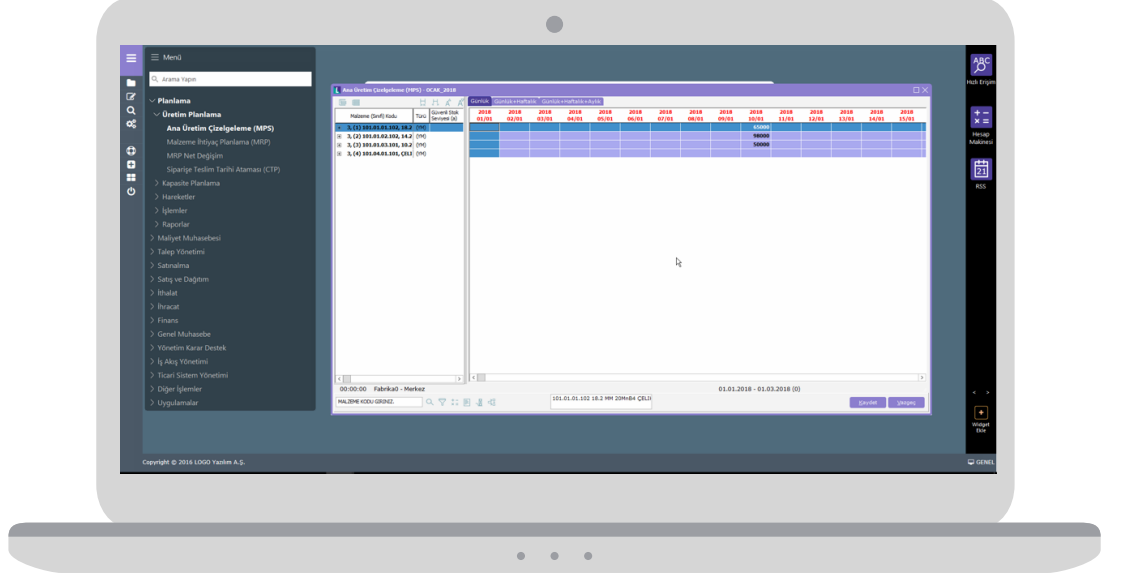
Menü

Arama Yapın

Planlama
Üretim Planlama
Ana Üretim Çizelgeleme (MPS)
Malzeme İhtiyaç Planlama (MRP)
MRP Net Değişim
Siparişe Teslim Tarihi Ataması (CTP)
Kapasite Planlama
Hareketler
İşlemler
Raporlar
Maliyet Muhasebesi
Talep Yönetimi
Satınalma
Satış ve Dağıtım
İthalat
İhracat
Finans
Genel Muhasebe
Yönetim Karar Destek
İş Akış Yönetimi
Ticari Sistem Yönetimi
Diğer İşlemler
Uygulamalar

Ana Üretim Çizelgeleme (MPS) - OCAK_2018

Günlük | Günlük+Haftalık | Günlük+Haftalık+Aylık

| Malzeme (Sınıf) Kodu | Türü | Güvenli Stok Seviyesi (a) |
|---|---|---|
| 1, (1) 101.01.01.102, 18.2 | (MM) | |
| 1, (2) 101.01.02.102, 14.2 | (MM) | |
| 1, (3) 101.01.03.101, 10.2 | (MM) | |
| 1, (4) 101.04.01.101, ÇELİ | (MM) | |

| 2018 01/01 | 2018 02/01 | 2018 03/01 | 2018 04/01 | 2018 05/01 | 2018 06/01 | 2018 07/01 | 2018 08/01 | 2018 09/01 | 2018 10/01 | 2018 11/01 | 2018 12/01 | 2018 13/01 | 2018 14/01 | 2018 15/01 |
|---|---|---|---|---|---|---|---|---|---|---|---|---|---|---|
| | | | | | | | | | 65000 | | | | | |
| | | | | | | | | | 98000 | | | | | |
| | | | | | | | | | 50000 | | | | | |

00:00:00 Fabrika0 - Merkez
01.01.2018 - 01.03.2018 (0)
MALZEME KODU GİRİNİZ.
101.01.01.102 18.2 MM 20MnB4 ÇELİ
Kaydet
Vazgeç

Hızlı Erişim
Hesap Makinesi
21
RSS
Widget Ekle

Copyright © 2016 LOGO Yazılım A.Ş.
GENEL